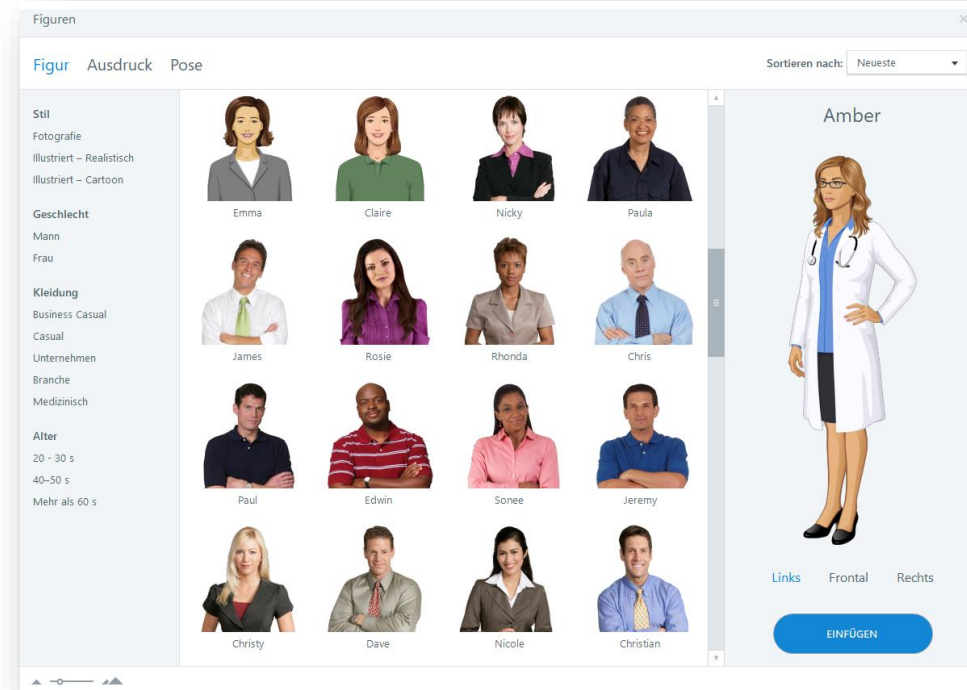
Figuren

Figur Ausdruck Pose

Sortieren nach: Neueste

Stil
Fotografie
Illustriert – Realistisch
Illustriert – Cartoon

Geschlecht
Mann
Frau

Kleidung
Business Casual
Casual
Unternehmen
Branche
Medizinisch

Alter
20 - 30 s
40–50 s
Mehr als 60 s

Emma
Claire
Nicky
Paula
James
Rosie
Rhonda
Chris
Paul
Edwin
Sonee
Jeremy
Christy
Dave
Nicole
Christian

Amber

Links Frontal Rechts

EINFÜGEN